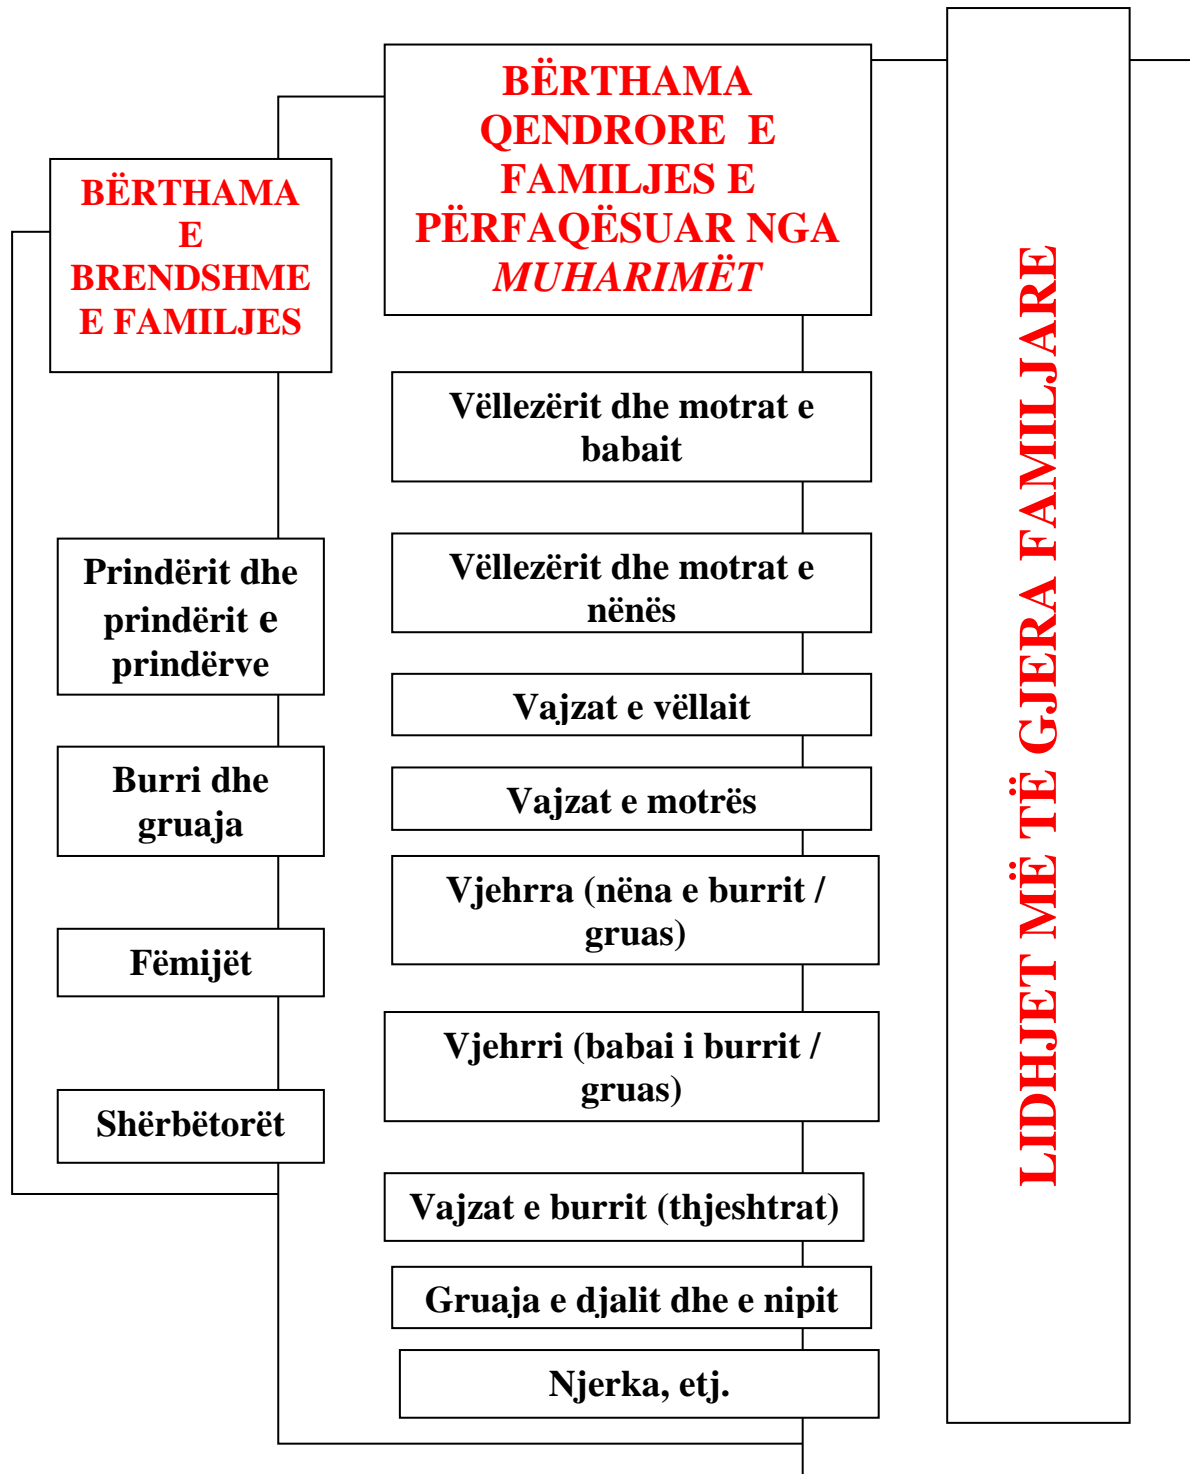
BËRTHAMA E BRENDSHME E FAMILJES

BËRTHAMA QENDRORE E FAMILJES E PËRFAQËSUAR NGA *MUHARIMËT*

LIDHJET MË TË GJERA FAMILJARE

Prindërit dhe prindërit e prindërve

Burri dhe gruaja

Fëmijët

Shërbëtorët

Vëllezërit dhe motrat e babait

Vëllezërit dhe motrat e nënës

Vajzat e vëllait

Vajzat e motrës

Vjehrra (nëna e burrit / gruas)

Vjehrri (babai i burrit / gruas)

Vajzat e burrit (thjeshtrat)

Gruaja e djalit dhe e nipit

Njerka, etj.